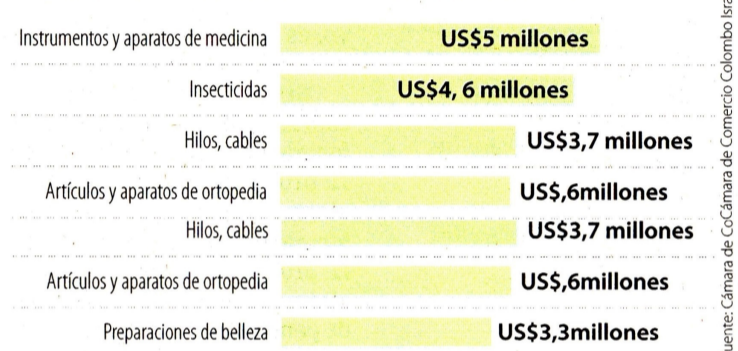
| | |
|---|---|
| Instrumentos y aparatos de medicina | US$5 millones |
| Insecticidas | US$4, 6 millones |
| Hilos, cables | US$3,7 millones |
| Artículos y aparatos de ortopedia | US$,6millones |
| Hilos, cables | US$3,7 millones |
| Artículos y aparatos de ortopedia | US$,6millones |
| Preparaciones de belleza | US$3,3millones |

uente: Cámara de CoCámara de Comercio Colombo Isra